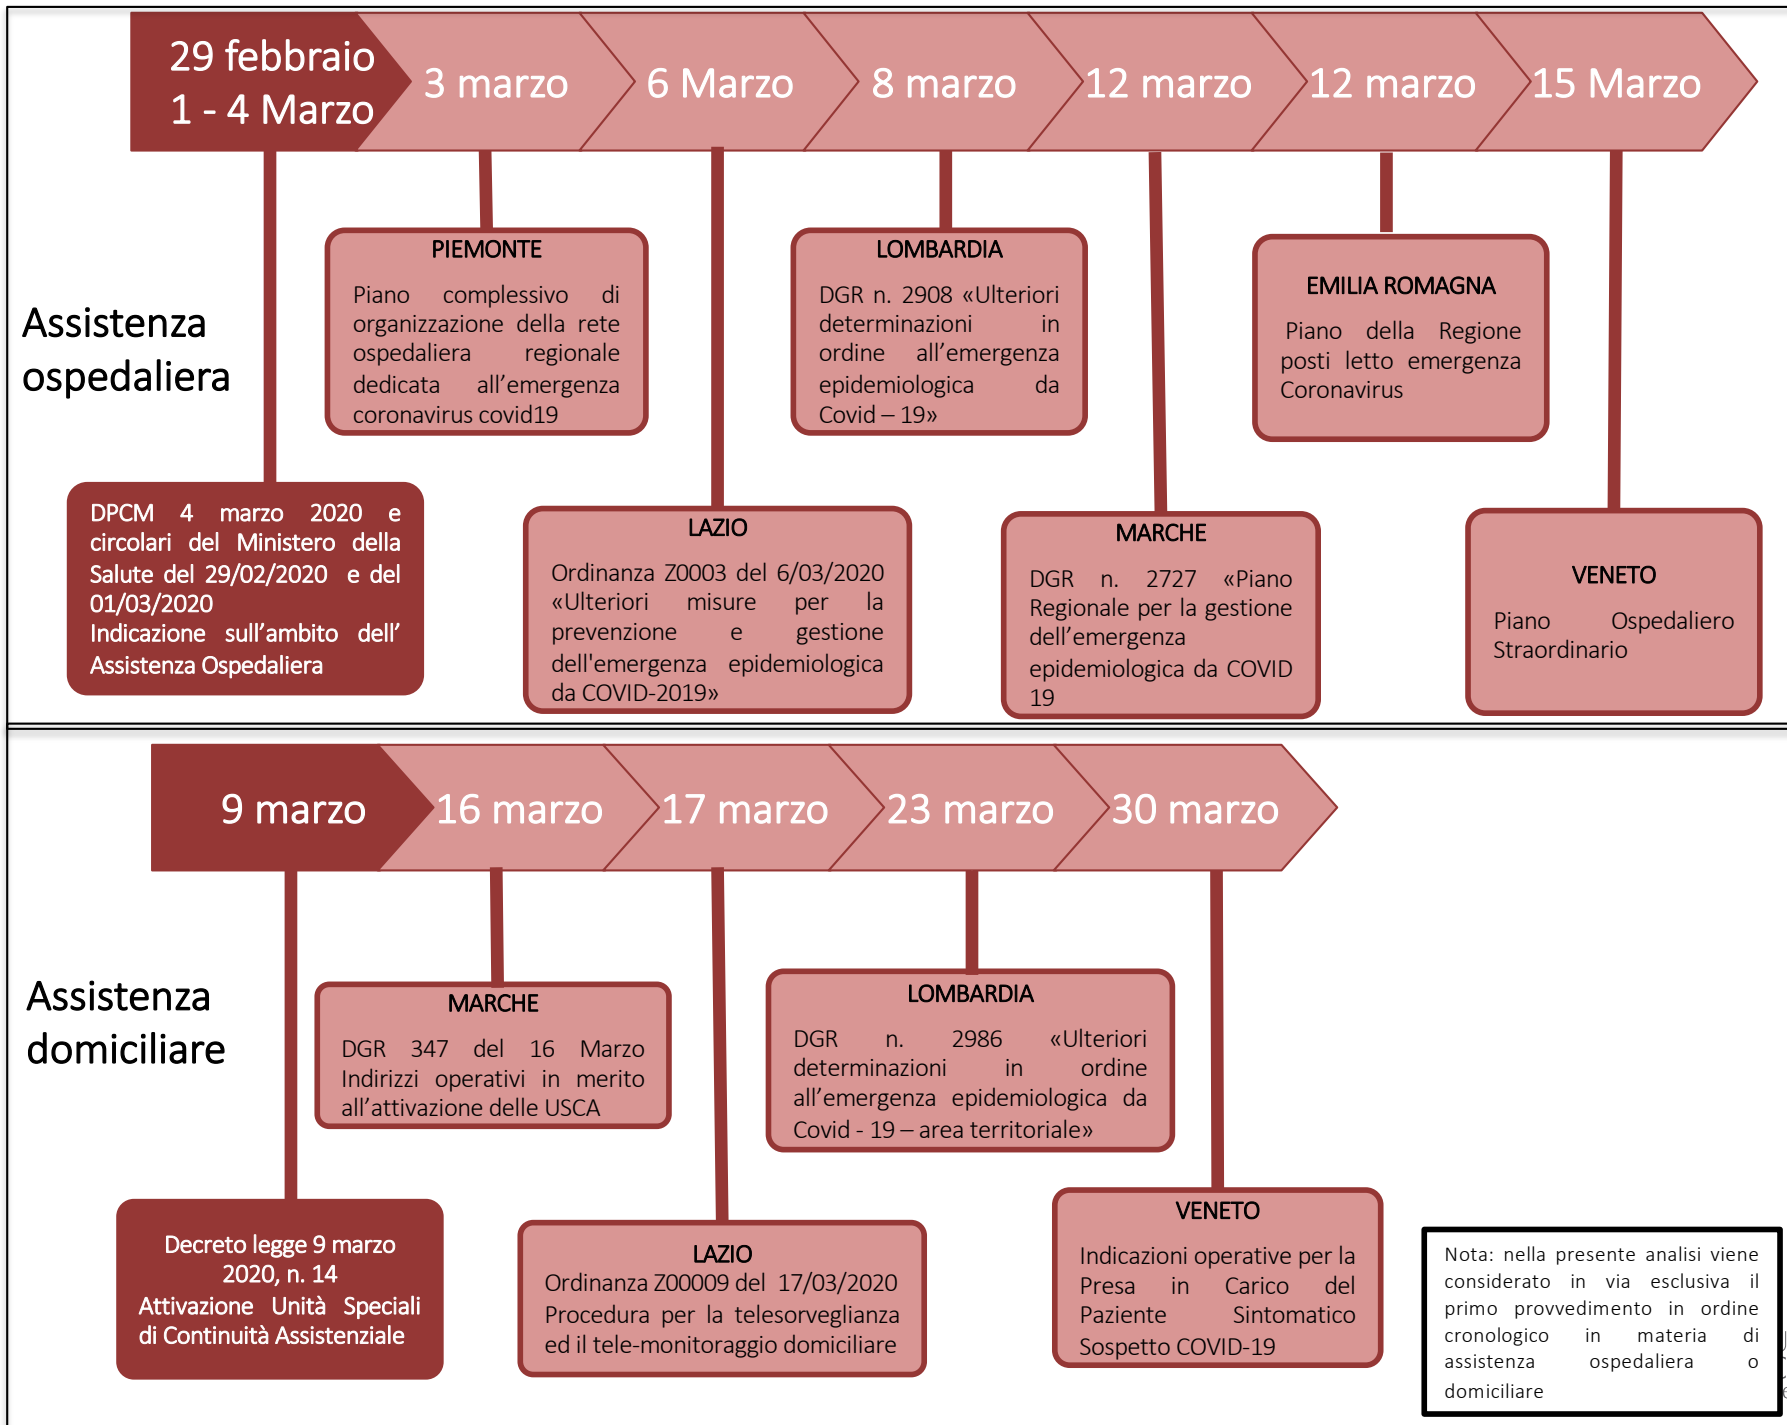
29 febbraio
1 - 4 Marzo

3 marzo

6 Marzo

8 marzo

12 marzo

12 marzo

15 Marzo

Assistenza ospedaliera

PIEMONTE
Piano complessivo di organizzazione della rete ospedaliera regionale dedicata all'emergenza coronavirus covid19

LOMBARDIA
DGR n. 2908 «Ulteriori determinazioni in ordine all'emergenza epidemiologica da Covid – 19»

EMILIA ROMAGNA
Piano della Regione posti letto emergenza Coronavirus

DPCM 4 marzo 2020 e circolari del Ministero della Salute del 29/02/2020 e del 01/03/2020
Indicazione sull'ambito dell' Assistenza Ospedaliera

LAZIO
Ordinanza Z0003 del 6/03/2020 «Ulteriori misure per la prevenzione e gestione dell'emergenza epidemiologica da COVID-2019»

MARCHE
DGR n. 2727 «Piano Regionale per la gestione dell'emergenza epidemiologica da COVID 19

VENETO
Piano Ospedaliero Straordinario

9 marzo

16 marzo

17 marzo

23 marzo

30 marzo

Assistenza domiciliare

MARCHE
DGR 347 del 16 Marzo Indirizzi operativi in merito all'attivazione delle USCA

LOMBARDIA
DGR n. 2986 «Ulteriori determinazioni in ordine all'emergenza epidemiologica da Covid - 19 – area territoriale»

VENETO
Indicazioni operative per la Presa in Carico del Paziente Sintomatico Sospetto COVID-19

Decreto legge 9 marzo 2020, n. 14
Attivazione Unità Speciali di Continuità Assistenziale

LAZIO
Ordinanza Z00009 del 17/03/2020 Procedura per la telesorveglianza ed il tele-monitoraggio domiciliare

Nota: nella presente analisi viene considerato in via esclusiva il primo provvedimento in ordine cronologico in materia di assistenza ospedaliera o domiciliare